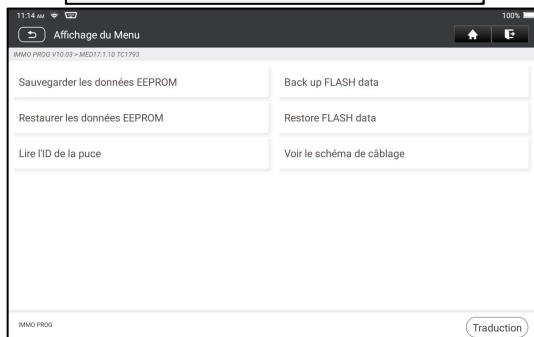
11:14 AM
100%
Affichage du Menu
IMMO PROG V10.03 > MED17.1.10 TC1793

Sauvegarder les données EEPROM
Back up FLASH data
Restaurer les données EEPROM
Restore FLASH data
Lire l'ID de la puce
Voir le schéma de câblage

IMMO PROG
Traduction